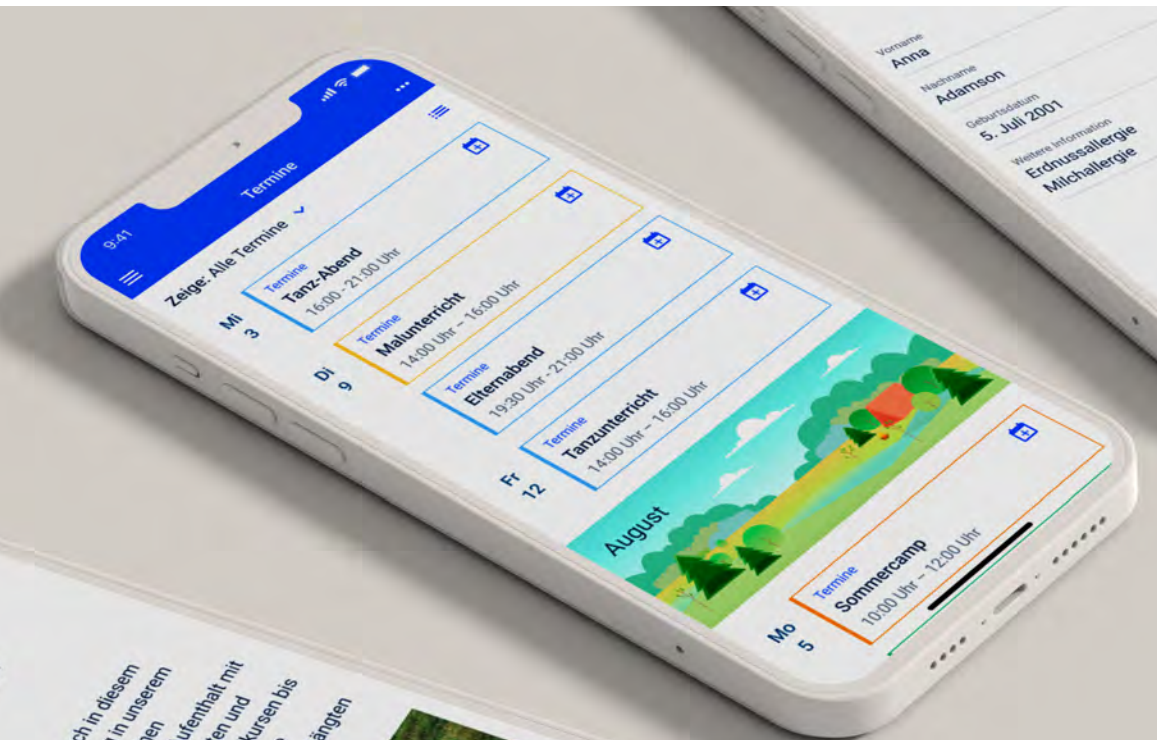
9:41

Termine

Zeige: Alle Termine

Mi
3

Termine
Tanz-Abend
16:00 - 21:00 Uhr

Termine
Malunterricht
14:00 Uhr - 16:00 Uhr

Di
9

Termine
Elternabend
19:30 Uhr - 21:00 Uhr

Fr
12

Termine
Tanzunterricht
14:00 Uhr - 16:00 Uhr

August

Mo
5

Termine
Sommercamp
10:00 Uhr - 12:00 Uhr

Vorname
Anna
Nachname
Adamson
Geburtsdatum
5. Juli 2001
Weitere Information
Erdnussallergie
Milchallergie

ch in diesem
in unserem
en
ufenthalt mit
en und
kursen bis
ängten